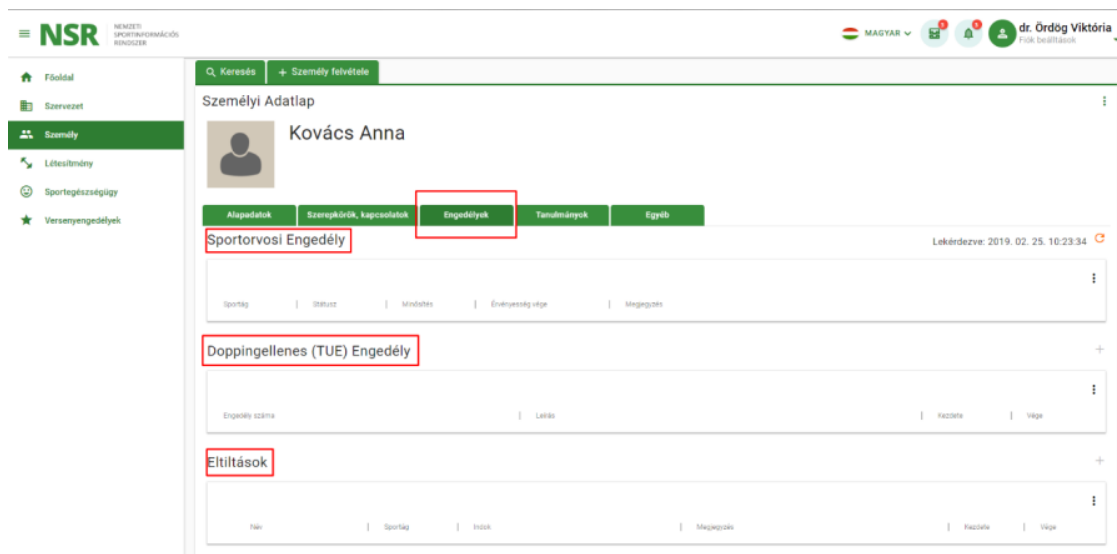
NSR NEMZETI SPORTINFORMÁCIÓS RENDSZER

MAGYAR

dr. Ördög Viktória
Fiók beállítások

Főoldal
Szervezet
Személy
Létesítmény
Sportegészségügy
Versenyengedélyek

Keresés
+ Személy felvétele

Személyi Adatlap

Kovács Anna

Alapadatok
Szerepkörök, kapcsolatok
Engedélyek
Tanulmányok
Egyéb

Sportorvosi Engedély

Lekérdezve: 2019. 02. 25. 10:23:34

| Sportág | Státusz | Minősítés | Érvényesség vége | Megjegyzés |
|---|---|---|---|---|

Doppingellenes (TUE) Engedély

| Engedély száma | Leírás | Kezdete | Vége |
|---|---|---|---|

Eltiltások

| Név | Sportág | Indok | Megjegyzés | Kezdete | Vége |
|---|---|---|---|---|---|